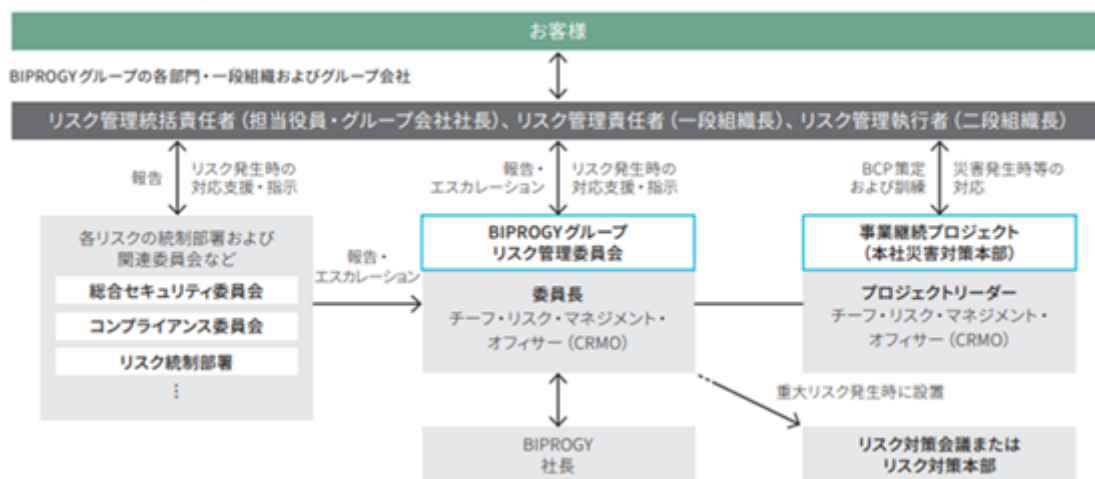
お客様

BIPROGYグループの各部門・一段組織およびグループ会社

リスク管理統括責任者（担当役員・グループ会社社長）、リスク管理責任者（一段組織長）、リスク管理執行者（二段組織長）

報告

リスク発生時の対応支援・指示

報告・エスカレーション

リスク発生時の対応支援・指示

BCP策定および訓練

災害発生時等の対応

各リスクの統制部署および関連委員会など

総合セキュリティ委員会

コンプライアンス委員会

リスク統制部署

⋮

報告・エスカレーション

BIPROGYグループリスク管理委員会

委員長

チーフ・リスク・マネジメント・オフィサー（CRMO）

事業継続プロジェクト（本社災害対策本部）

プロジェクトリーダー

チーフ・リスク・マネジメント・オフィサー（CRMO）

重大リスク発生時に設置

BIPROGY社長

リスク対策会議またはリスク対策本部